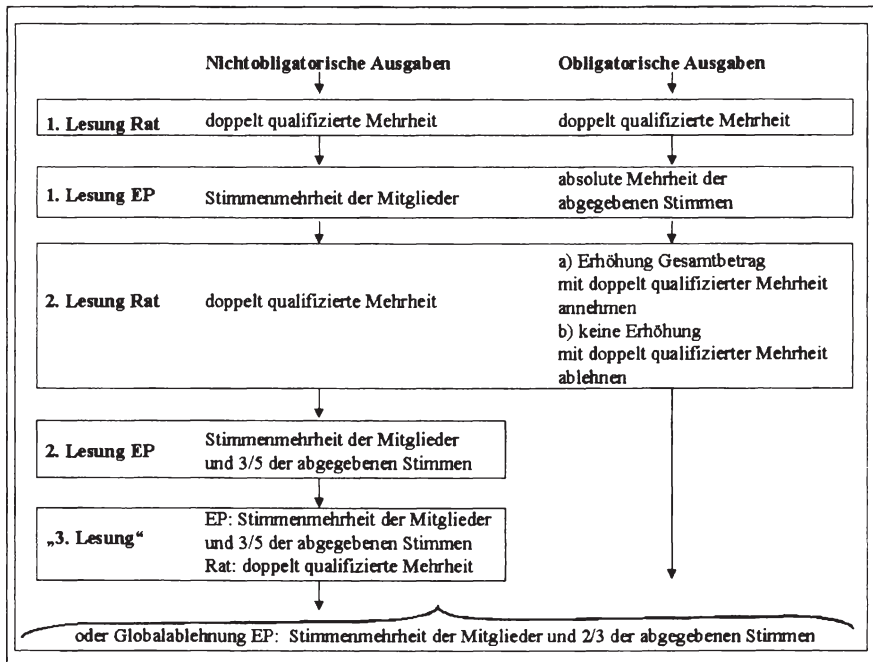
Nichtobligatorische Ausgaben

Obligatorische Ausgaben

1. Lesung Rat

doppelt qualifizierte Mehrheit

doppelt qualifizierte Mehrheit

1. Lesung EP

Stimmenmehrheit der Mitglieder

absolute Mehrheit der abgegebenen Stimmen

2. Lesung Rat

doppelt qualifizierte Mehrheit

a) Erhöhung Gesamtbetrag mit doppelt qualifizierter Mehrheit annehmen
b) keine Erhöhung mit doppelt qualifizierter Mehrheit ablehnen

2. Lesung EP

Stimmenmehrheit der Mitglieder und 3/5 der abgegebenen Stimmen

„3. Lesung"

EP: Stimmenmehrheit der Mitglieder und 3/5 der abgegebenen Stimmen
Rat: doppelt qualifizierte Mehrheit

oder Globalablehnung EP: Stimmenmehrheit der Mitglieder und 2/3 der abgegebenen Stimmen